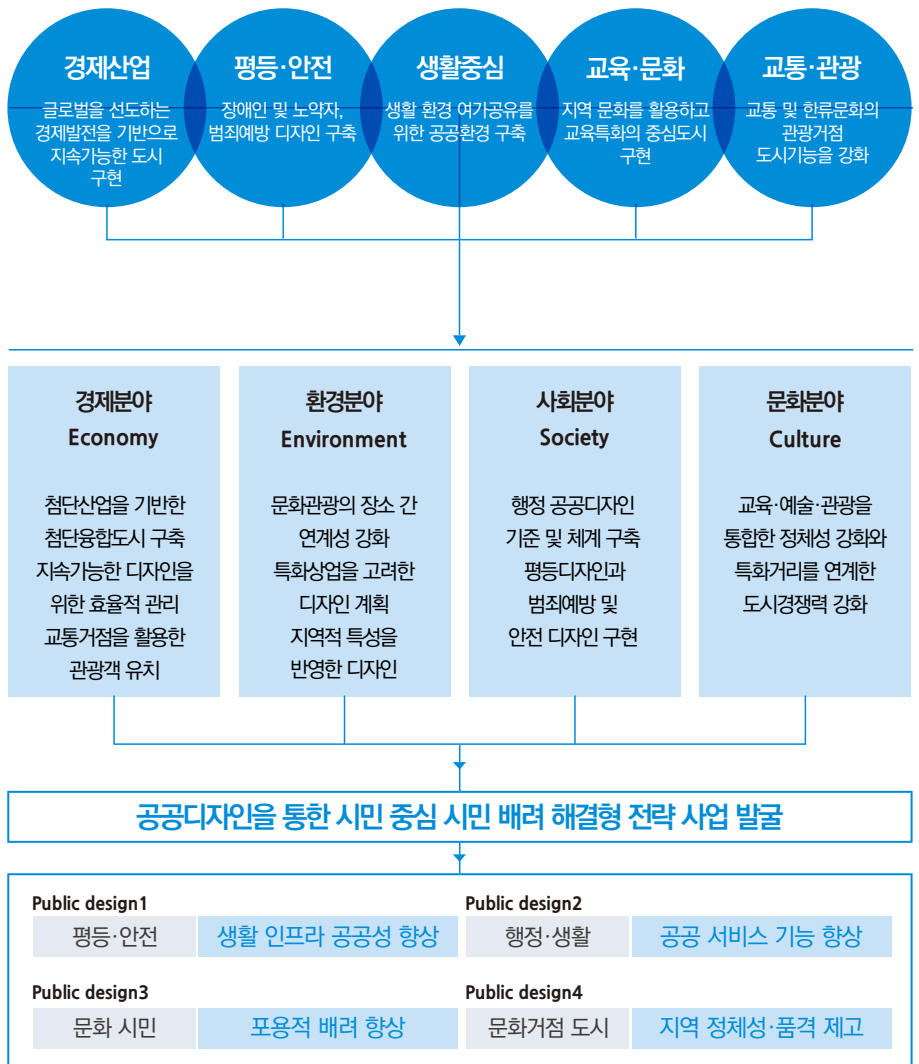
경제산업

글로벌을 선도하는 경제발전을 기반으로 지속가능한 도시 구현

평등·안전

장애인 및 노약자, 범죄예방 디자인 구축

생활중심

생활 환경 여가공유를 위한 공공환경 구축

교육·문화

지역 문화를 활용하고 교육특화의 중심도시 구현

교통·관광

교통 및 한류문화의 관광거점 도시기능을 강화

경제분야
Economy

첨단산업을 기반한 첨단융합도시 구축
지속가능한 디자인을 위한 효율적 관리
교통거점을 활용한 관광객 유치

환경분야
Environment

문화관광의 장소 간 연계성 강화
특화상업을 고려한 디자인 계획
지역적 특성을 반영한 디자인

사회분야
Society

행정 공공디자인 기준 및 체계 구축
평등디자인과 범죄예방 및 안전 디자인 구현

문화분야
Culture

교육·예술·관광을 통합한 정체성 강화와 특화거리를 연계한 도시경쟁력 강화

공공디자인을 통한 시민 중심 시민 배려 해결형 전략 사업 발굴

Public design1
평등·안전 | 생활 인프라 공공성 향상

Public design2
행정·생활 | 공공 서비스 기능 향상

Public design3
문화 시민 | 포용적 배려 향상

Public design4
문화거점 도시 | 지역 정체성·품격 제고